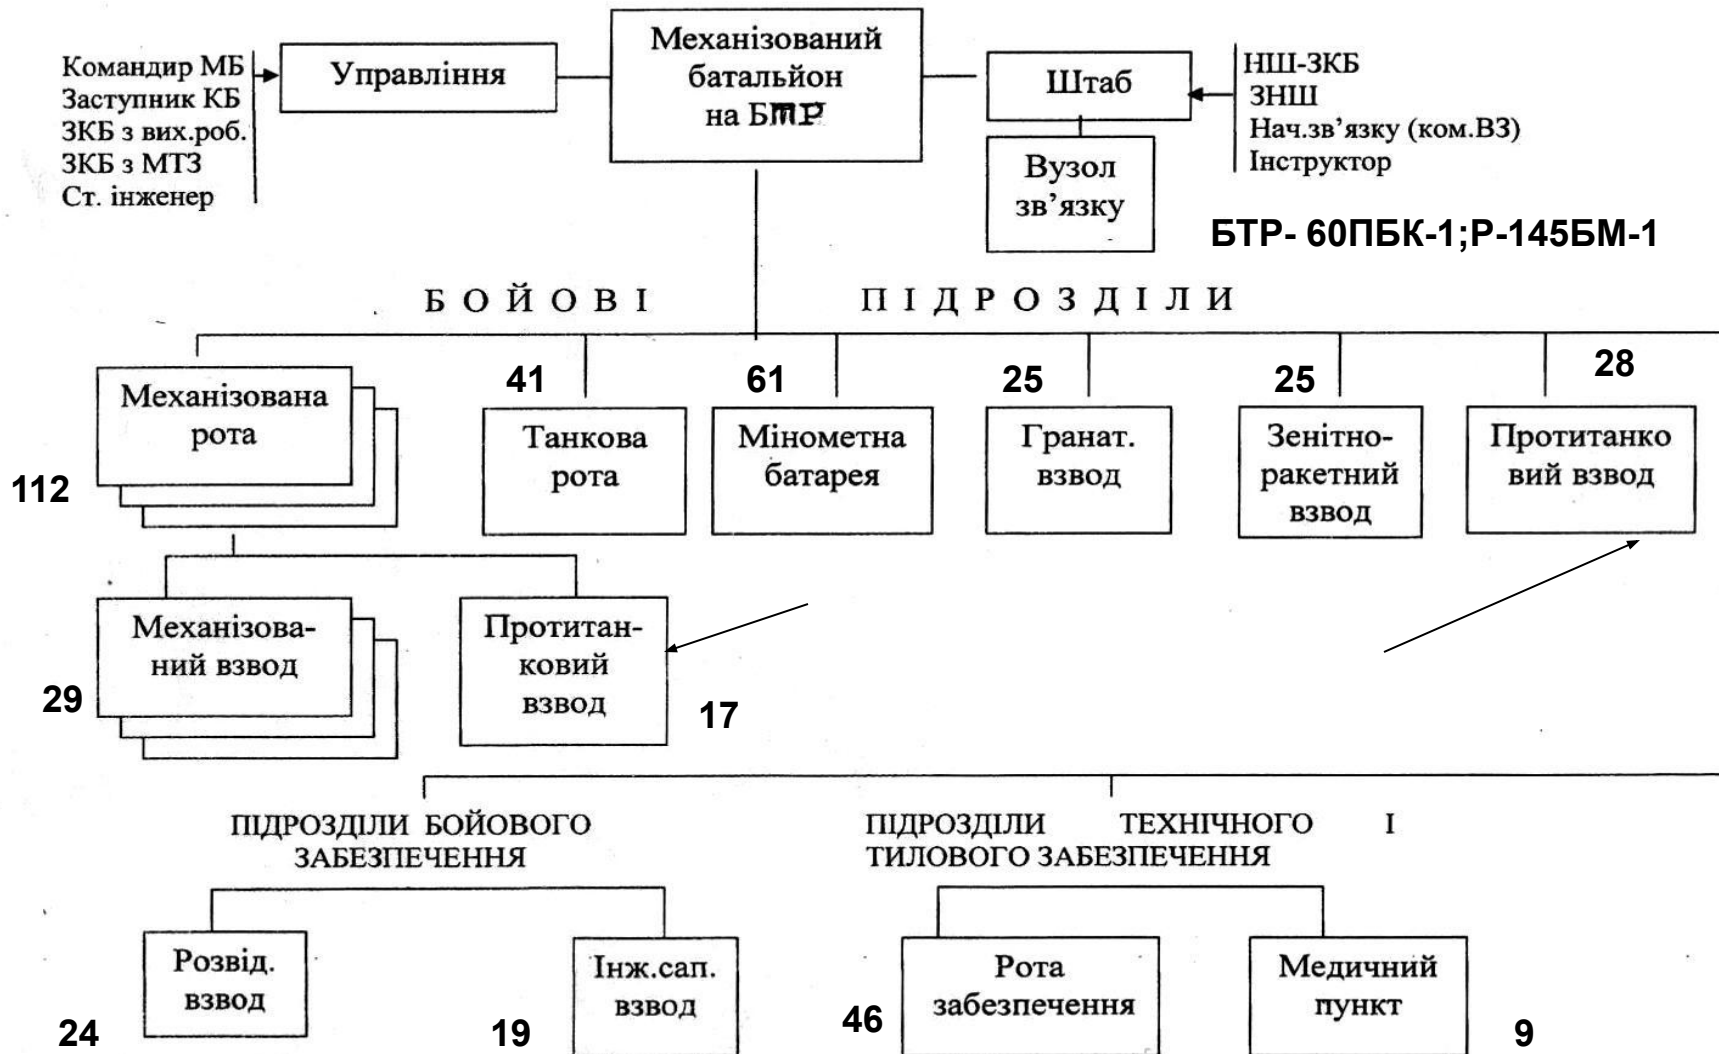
Командир МБ
Заступник КБ
ЗКБ з вих.роб.
ЗКБ з МТЗ
Ст. інженер

Управління

Механізований батальйон на БТР

Штаб

НШ-ЗКБ
ЗНШ
Нач.зв'язку (ком.ВЗ)
Інструктор

Вузол зв'язку

БТР- 60ПБК-1;Р-145БМ-1

БОЙОВІ ПІДРОЗДІЛИ

Механізована рота
112

41
Танкова рота

61
Мінометна батарея

25
Гранат. взвод

25
Зенітно-ракетний взвод

28
Протитанковий взвод

Механізований взвод
29

Протитанковий взвод
17

ПІДРОЗДІЛИ БОЙОВОГО ЗАБЕЗПЕЧЕННЯ

ПІДРОЗДІЛИ ТЕХНІЧНОГО І ТИЛОВОГО ЗАБЕЗПЕЧЕННЯ

Розвід. взвод
24

Інж.сап. взвод
19

46
Рота забезпечення

Медичний пункт
9